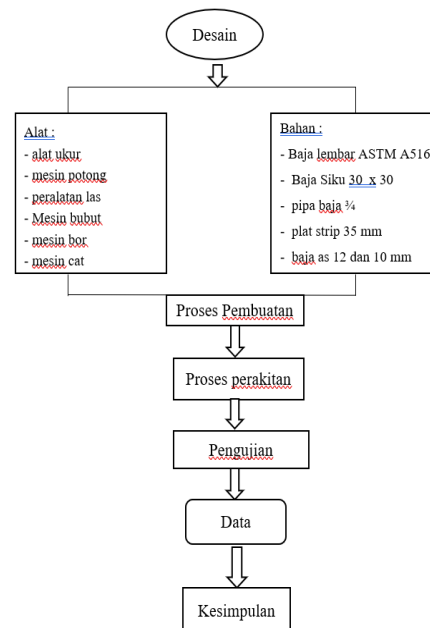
Desain

Alat :
- alat ukur
- mesin potong
- peralatan las
- Mesin bubut
- mesin bor
- mesin cat

Bahan :
- Baja lembar ASTM A516
- Baja Siku 30 x 30
- pipa baja ¾
- plat strip 35 mm
- baja as 12 dan 10 mm

Proses Pembuatan

Proses perakitan

Pengujian

Data

Kesimpulan